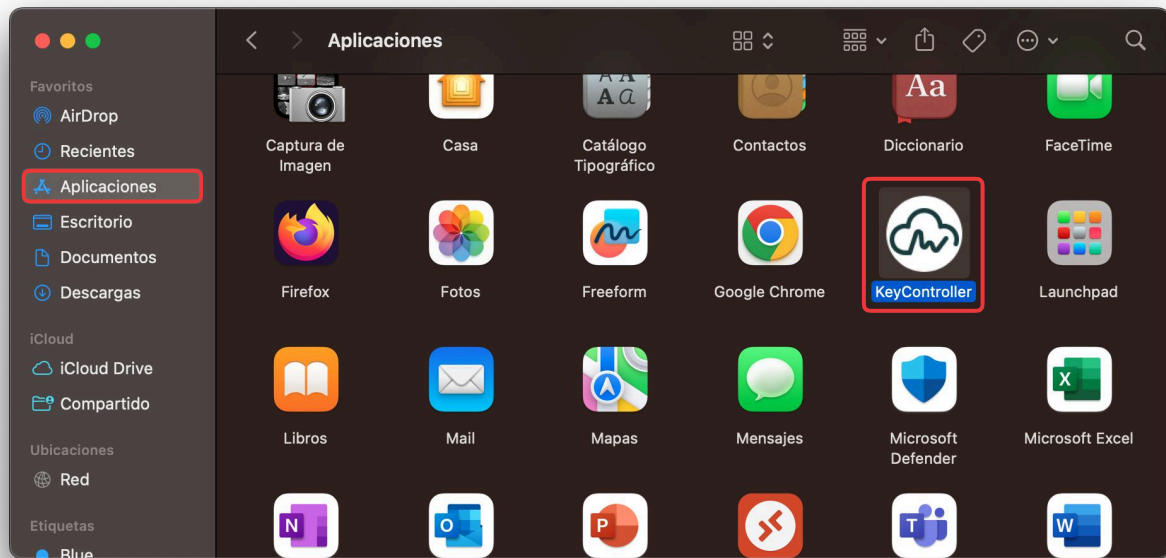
Aplicaciones

Favoritos
AirDrop
Recientes
Aplicaciones
Escritorio
Documentos
Descargas

iCloud
iCloud Drive
Compartido

Ubicaciones
Red

Etiquetas
Blue

Captura de Imagen
Casa
Catálogo Tipográfico
Contactos
Diccionario
FaceTime

Firefox
Fotos
Freeform
Google Chrome
KeyController
Launchpad

Libros
Mail
Mapas
Mensajes
Microsoft Defender
Microsoft Excel